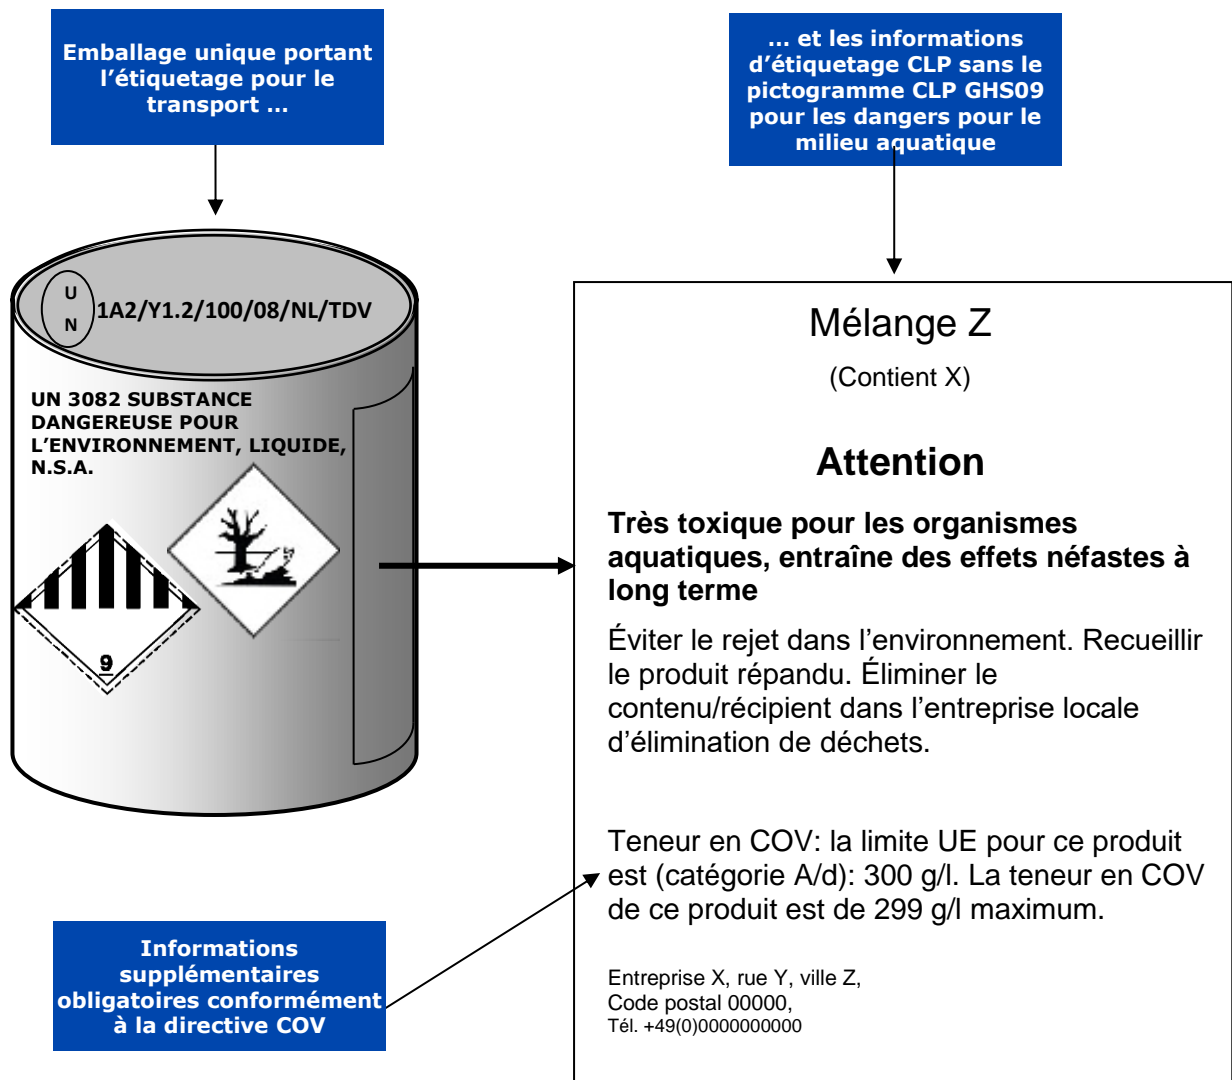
Emballage unique portant l'étiquetage pour le transport …

… et les informations d'étiquetage CLP sans le pictogramme CLP GHS09 pour les dangers pour le milieu aquatique

U N 1A2/Y1.2/100/08/NL/TDV

UN 3082 SUBSTANCE DANGEREUSE POUR L'ENVIRONNEMENT, LIQUIDE, N.S.A.

9

Mélange Z

(Contient X)

Attention

Très toxique pour les organismes aquatiques, entraîne des effets néfastes à long terme

Éviter le rejet dans l'environnement. Recueillir le produit répandu. Éliminer le contenu/récipient dans l'entreprise locale d'élimination de déchets.

Teneur en COV: la limite UE pour ce produit est (catégorie A/d): 300 g/l. La teneur en COV de ce produit est de 299 g/l maximum.

Entreprise X, rue Y, ville Z,
Code postal 00000,
Tél. +49(0)0000000000

Informations supplémentaires obligatoires conformément à la directive COV